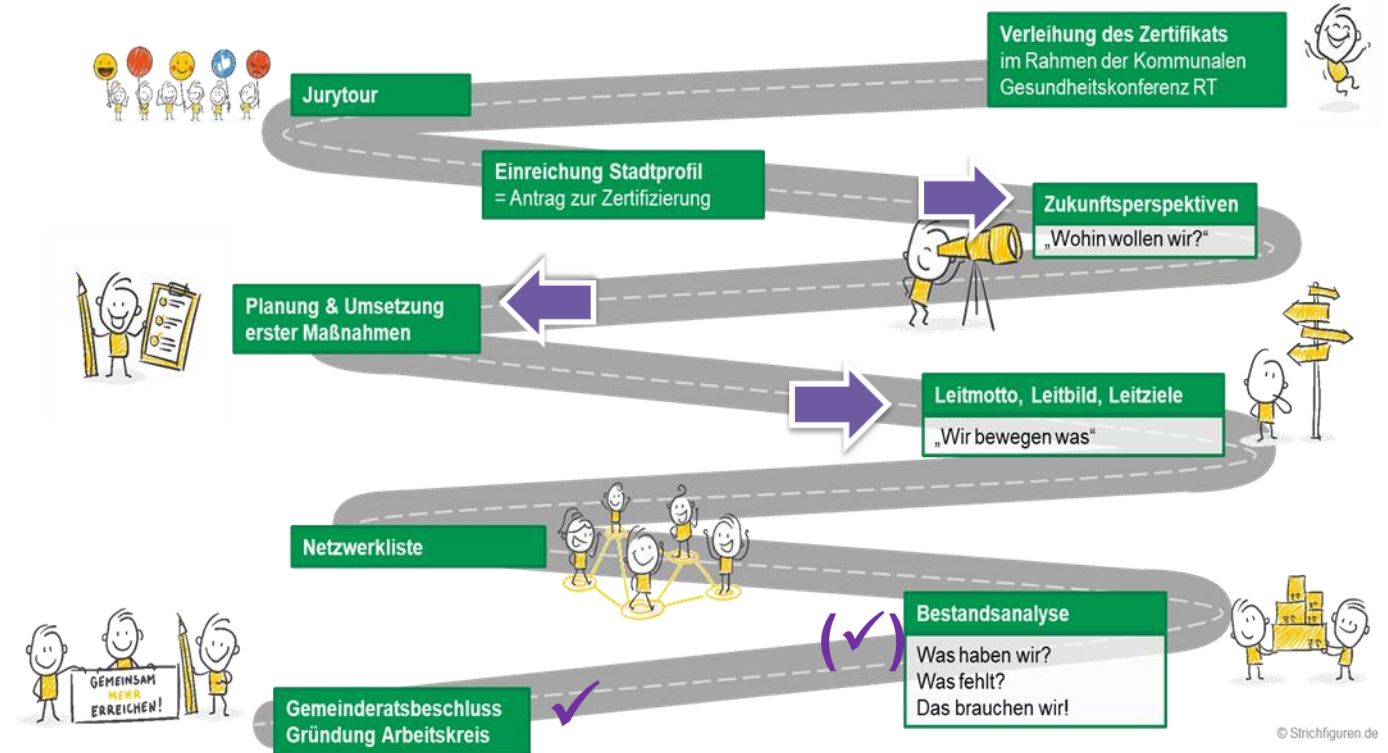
Verleihung des Zertifikats
im Rahmen der Kommunalen Gesundheitskonferenz RT

Jurytour

Einreichung Stadtprofil
= Antrag zur Zertifizierung

Zukunftsperspektiven
„Wohin wollen wir?“

Planung & Umsetzung erster Maßnahmen

Leitmotto, Leitbild, Leitziele
„Wir bewegen was“

Netzwerkliste

Bestandsanalyse
Was haben wir?
Was fehlt?
Das brauchen wir!

(✓)

GEMEINSAM MEHR ERREICHEN!

Gemeinderatsbeschluss
Gründung Arbeitskreis

✓

© Strichfiguren.de